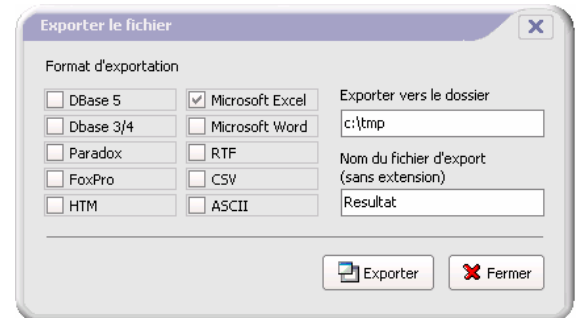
Exporter le fichier

Format d'exportation

DBase 5
Dbase 3/4
Paradox
FoxPro
HTM

Microsoft Excel
Microsoft Word
RTF
CSV
ASCII

Exporter vers le dossier
c:\tmp

Nom du fichier d'export (sans extension)
Resultat

Exporter
Fermer